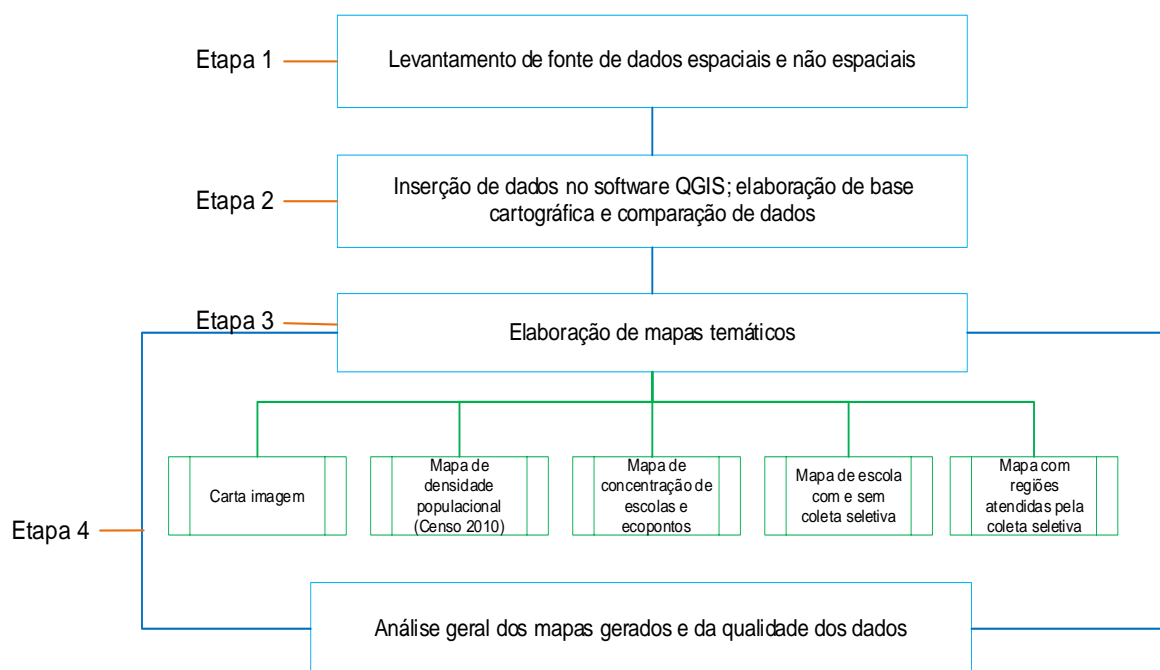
Etapa 1

Levantamento de fonte de dados espaciais e não espaciais

Etapa 2

Inserção de dados no software QGIS; elaboração de base cartográfica e comparação de dados

Etapa 3

Elaboração de mapas temáticos

Carta imagem

Mapa de densidade populacional (Censo 2010)

Mapa de concentração de escolas e ecopontos

Mapa de escola com e sem coleta seletiva

Mapa com regiões atendidas pela coleta seletiva

Etapa 4

Análise geral dos mapas gerados e da qualidade dos dados